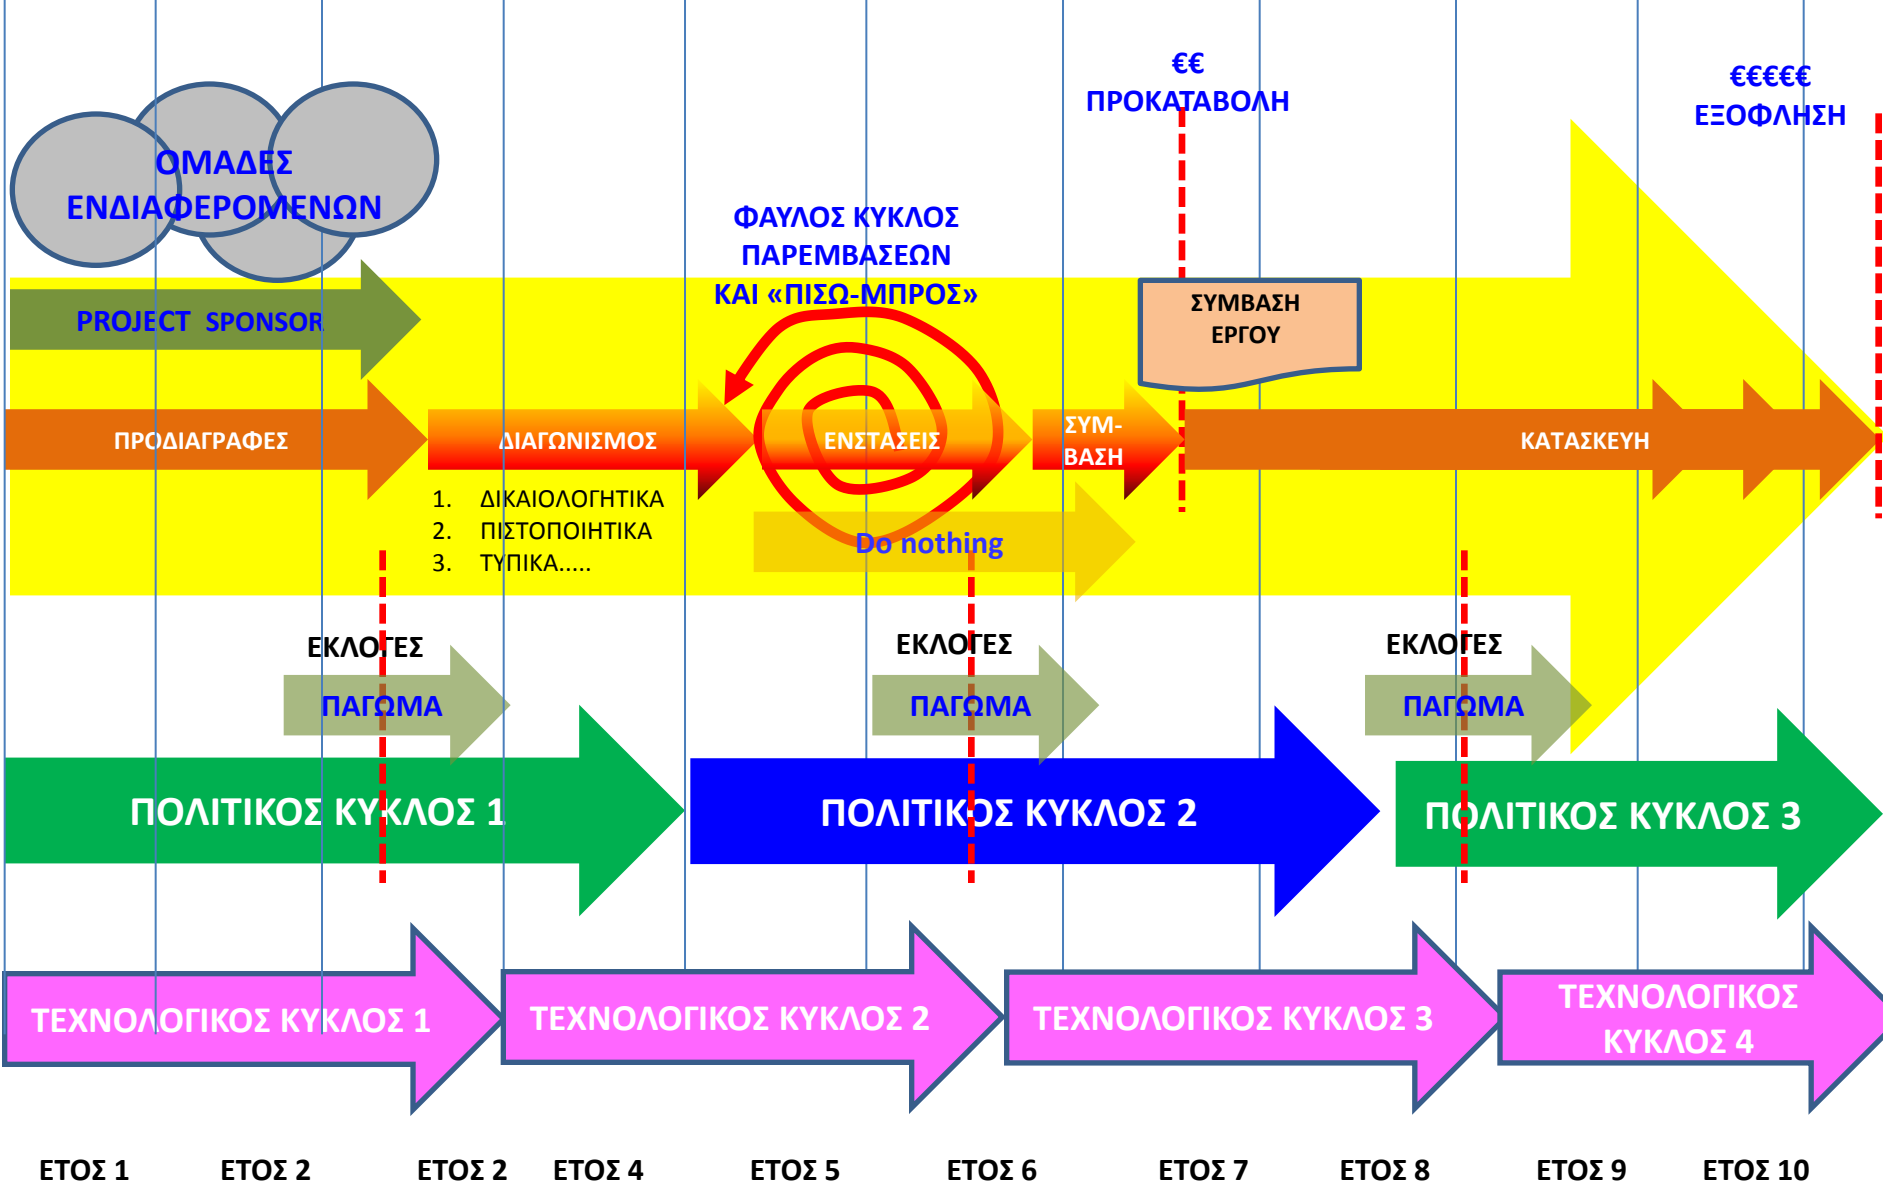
€€
ΠΡΟΚΑΤΑΒΟΛΗ

€€€€€
ΕΞΟΦΛΗΣΗ

ΟΜΑΔΕΣ ΕΝΔΙΑΦΕΡΟΜΕΝΩΝ

ΦΑΥΛΟΣ ΚΥΚΛΟΣ ΠΑΡΕΜΒΑΣΕΩΝ ΚΑΙ «ΠΙΣΩ-ΜΠΡΟΣ»

PROJECT SPONSOR

ΣΥΜΒΑΣΗ ΕΡΓΟΥ

ΠΡΟΔΙΑΓΡΑΦΕΣ

ΔΙΑΓΩΝΙΣΜΟΣ

ΕΝΣΤΑΣΕΙΣ

ΣΥΜ-ΒΑΣΗ

ΚΑΤΑΣΚΕΥΗ

1. ΔΙΚΑΙΟΛΟΓΗΤΙΚΑ
2. ΠΙΣΤΟΠΟΙΗΤΙΚΑ
3. ΤΥΠΙΚΑ.....

Do nothing

ΕΚΛΟΓΕΣ

ΠΑΓΩΜΑ

ΕΚΛΟΓΕΣ

ΠΑΓΩΜΑ

ΕΚΛΟΓΕΣ

ΠΑΓΩΜΑ

ΠΟΛΙΤΙΚΟΣ ΚΥΚΛΟΣ 1

ΠΟΛΙΤΙΚΟΣ ΚΥΚΛΟΣ 2

ΠΟΛΙΤΙΚΟΣ ΚΥΚΛΟΣ 3

ΤΕΧΝΟΛΟΓΙΚΟΣ ΚΥΚΛΟΣ 1

ΤΕΧΝΟΛΟΓΙΚΟΣ ΚΥΚΛΟΣ 2

ΤΕΧΝΟΛΟΓΙΚΟΣ ΚΥΚΛΟΣ 3

ΤΕΧΝΟΛΟΓΙΚΟΣ ΚΥΚΛΟΣ 4

ΕΤΟΣ 1 ΕΤΟΣ 2 ΕΤΟΣ 2 ΕΤΟΣ 4 ΕΤΟΣ 5 ΕΤΟΣ 6 ΕΤΟΣ 7 ΕΤΟΣ 8 ΕΤΟΣ 9 ΕΤΟΣ 10